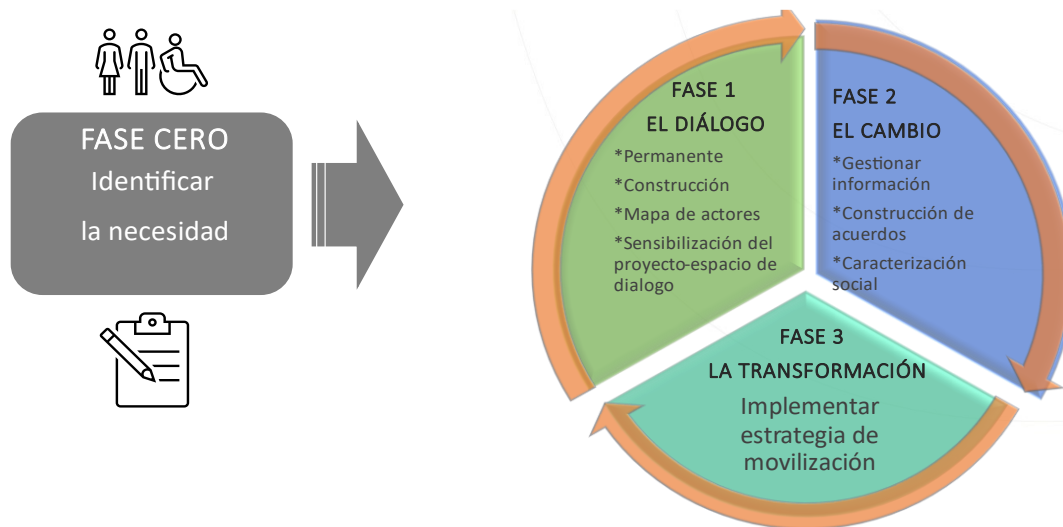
FASE CERO
Identificar
la necesidad

FASE 1
EL DIÁLOGO
*Permanente
*Construcción
*Mapa de actores
*Sensibilización del proyecto-espacio de dialogo

FASE 2
EL CAMBIO
*Gestionar información
*Construcción de acuerdos
*Caracterización social

FASE 3
LA TRANSFORMACIÓN
Implementar estrategia de movilización